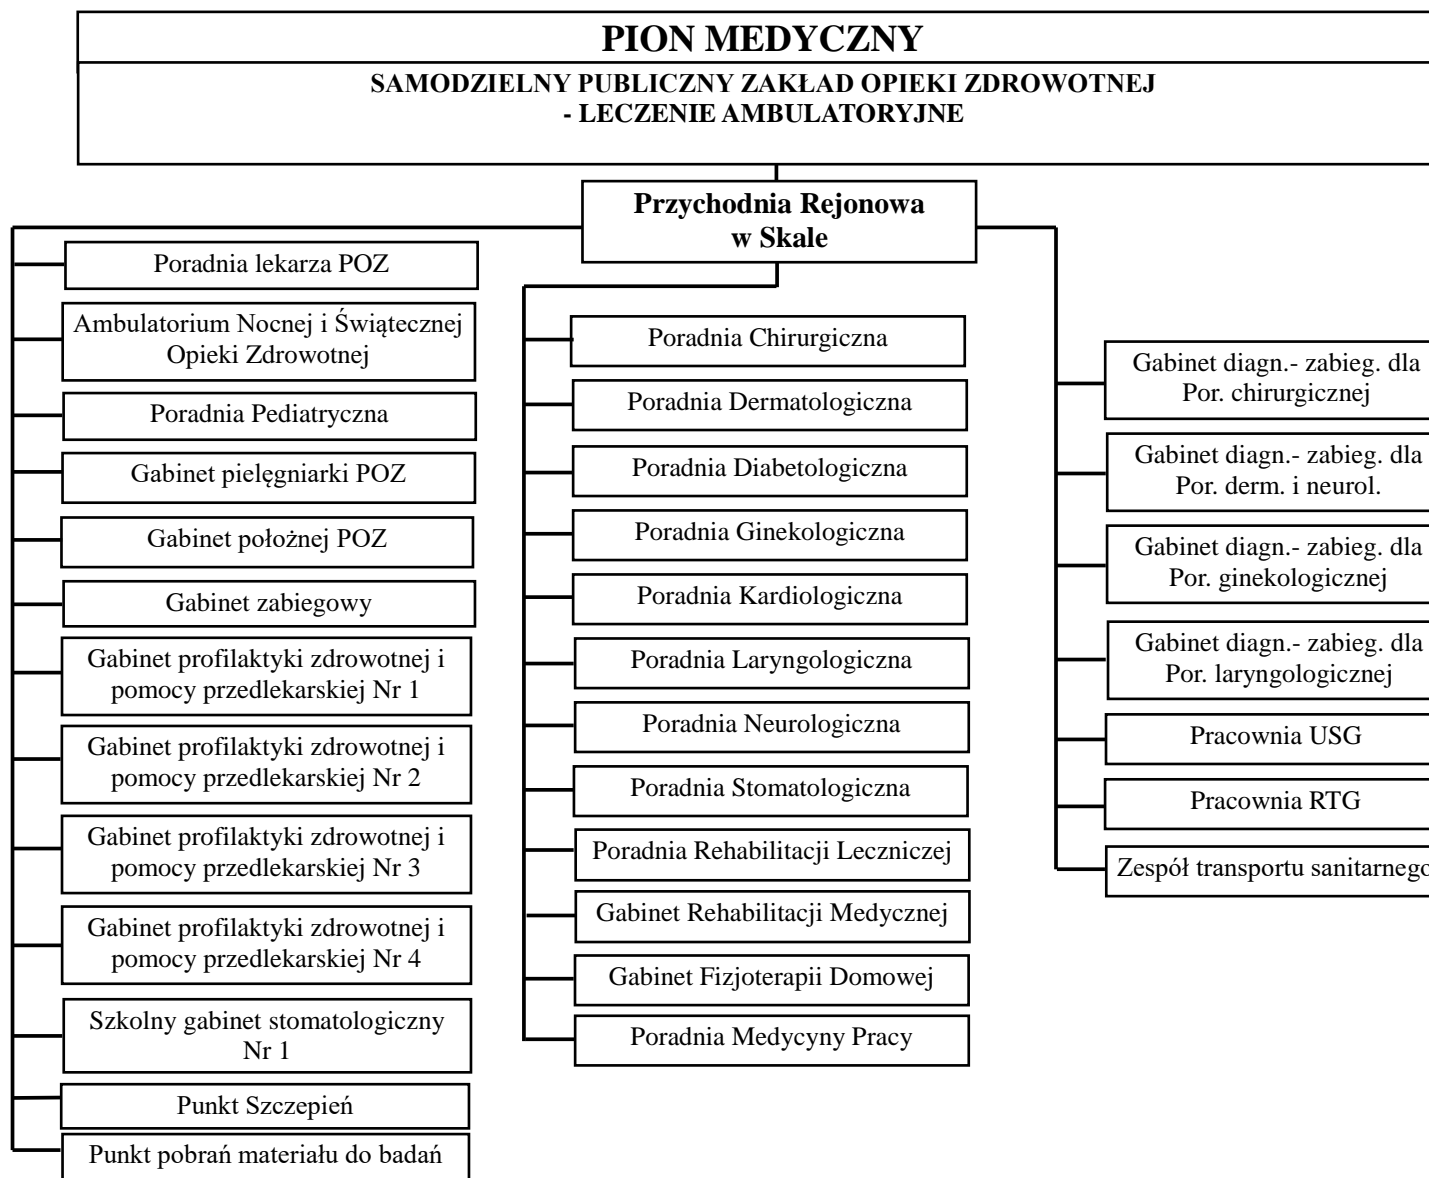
PION MEDYCZNY

SAMODZIELNY PUBLICZNY ZAKŁAD OPIEKI ZDROWOTNEJ
- LECZENIE AMBULATORYJNE

Przychodnia Rejonowa w Skale

Poradnia lekarza POZ

Ambulatorium Nocnej i Świątecznej Opieki Zdrowotnej

Poradnia Pediatryczna

Gabinet pielęgniarki POZ

Gabinet położnej POZ

Gabinet zabiegowy

Gabinet profilaktyki zdrowotnej i pomocy przedlekarskiej Nr 1

Gabinet profilaktyki zdrowotnej i pomocy przedlekarskiej Nr 2

Gabinet profilaktyki zdrowotnej i pomocy przedlekarskiej Nr 3

Gabinet profilaktyki zdrowotnej i pomocy przedlekarskiej Nr 4

Szkolny gabinet stomatologiczny Nr 1

Punkt Szczepień

Punkt pobrań materiału do badań

Poradnia Chirurgiczna

Poradnia Dermatologiczna

Poradnia Diabetologiczna

Poradnia Ginekologiczna

Poradnia Kardiologiczna

Poradnia Laryngologiczna

Poradnia Neurologiczna

Poradnia Stomatologiczna

Poradnia Rehabilitacji Leczniczej

Gabinet Rehabilitacji Medycznej

Gabinet Fizjoterapii Domowej

Poradnia Medycyny Pracy

Gabinet diagn.- zabieg. dla Por. chirurgicznej

Gabinet diagn.- zabieg. dla Por. derm. i neurol.

Gabinet diagn.- zabieg. dla Por. ginekologicznej

Gabinet diagn.- zabieg. dla Por. laryngologicznej

Pracownia USG

Pracownia RTG

Zespół transportu sanitarnego